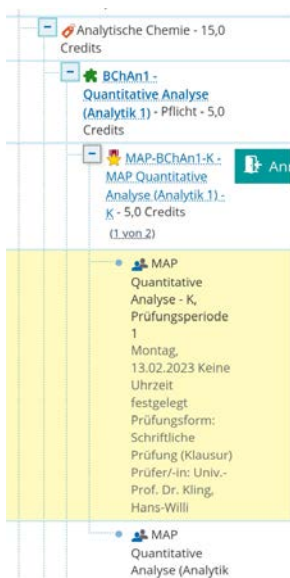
Analytische Chemie - 15,0 Credits

BChAn1 - Quantitative Analyse (Analytik 1) - Pflicht - 5,0 Credits

MAP-BChAn1-K - MAP Quantitative Analyse (Analytik 1) - K - 5,0 Credits

(1 von 2)

An

MAP Quantitative Analyse - K, Prüfungsperiode 1 Montag, 13.02.2023 Keine Uhrzeit festgelegt Prüfungsform: Schriftliche Prüfung (Klausur) Prüfer/-in: Univ.-Prof. Dr. Kling, Hans-Willi

MAP Quantitative Analyse (Analytik